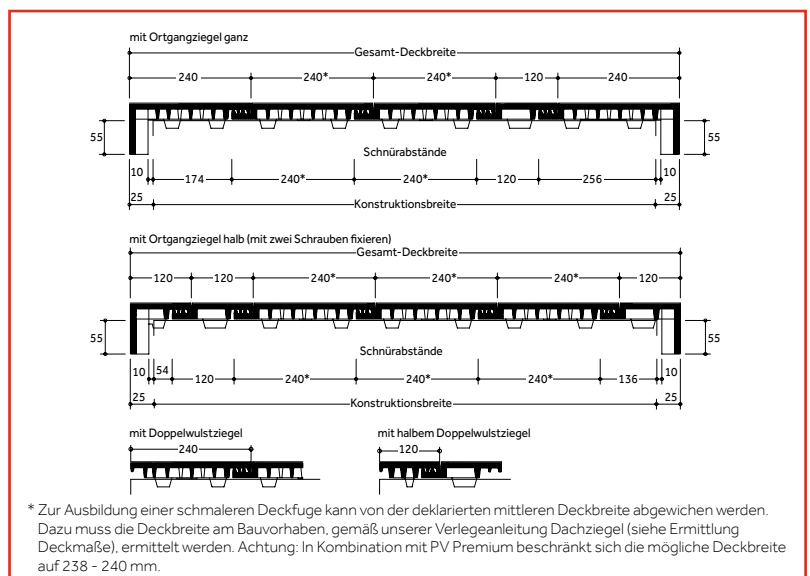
mit Ortgangziegel ganz

Gesamt-Deckbreite

240 240* 240* 120 240

55 55

Schnürabstände

10 174 240* 240* 120 256 10

25 Konstruktionsbreite 25

mit Ortgangziegel halb (mit zwei Schrauben fixieren)

Gesamt-Deckbreite

120 120 240* 240* 240* 120

55 55

Schnürabstände

10 54 120 240* 240* 240* 136 10

25 Konstruktionsbreite 25

mit Doppelwulstziegel

240

mit halbem Doppelwulstziegel

120

* Zur Ausbildung einer schmaleren Deckfuge kann von der deklarierten mittleren Deckbreite abgewichen werden. Dazu muss die Deckbreite am Bauvorhaben, gemäß unserer Verlegeanleitung Dachziegel (siehe Ermittlung Deckmaße), ermittelt werden. Achtung: In Kombination mit PV Premium beschränkt sich die mögliche Deckbreite auf 238 - 240 mm.